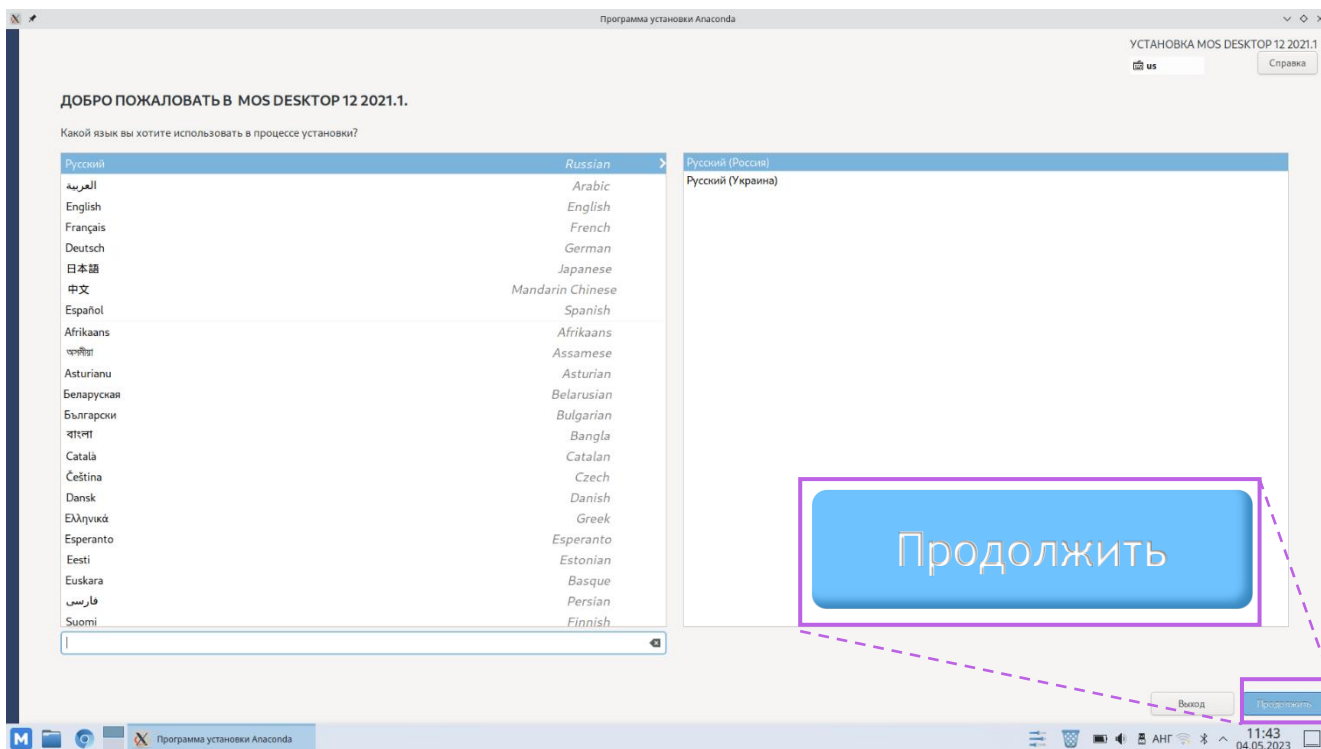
Программа установки Anaconda

УСТАНОВКА MOS DESKTOP 12 2021.1
us
Справка

ДОБРО ПОЖАЛОВАТЬ В MOS DESKTOP 12 2021.1.

Какой язык вы хотите использовать в процессе установки?

| | |
|---|---|
| Русский | Russian |
| العربية | Arabic |
| English | English |
| Français | French |
| Deutsch | German |
| 日本語 | Japanese |
| 中文 | Mandarin Chinese |
| Español | Spanish |
| Afrikaans | Afrikaans |
| অসমীয়া | Assamese |
| Asturianu | Asturian |
| Беларуская | Belarusian |
| Български | Bulgarian |
| বাংলা | Bangla |
| Català | Catalan |
| Čeština | Czech |
| Dansk | Danish |
| Ελληνικά | Greek |
| Esperanto | Esperanto |
| Eesti | Estonian |
| Euskara | Basque |
| فارسی | Persian |
| Suomi | Finnish |

Русский (Россия)
Русский (Украина)

Продолжить

Выход
Продолжить

Программа установки Anaconda
АНГ
11:43
04.05.2023